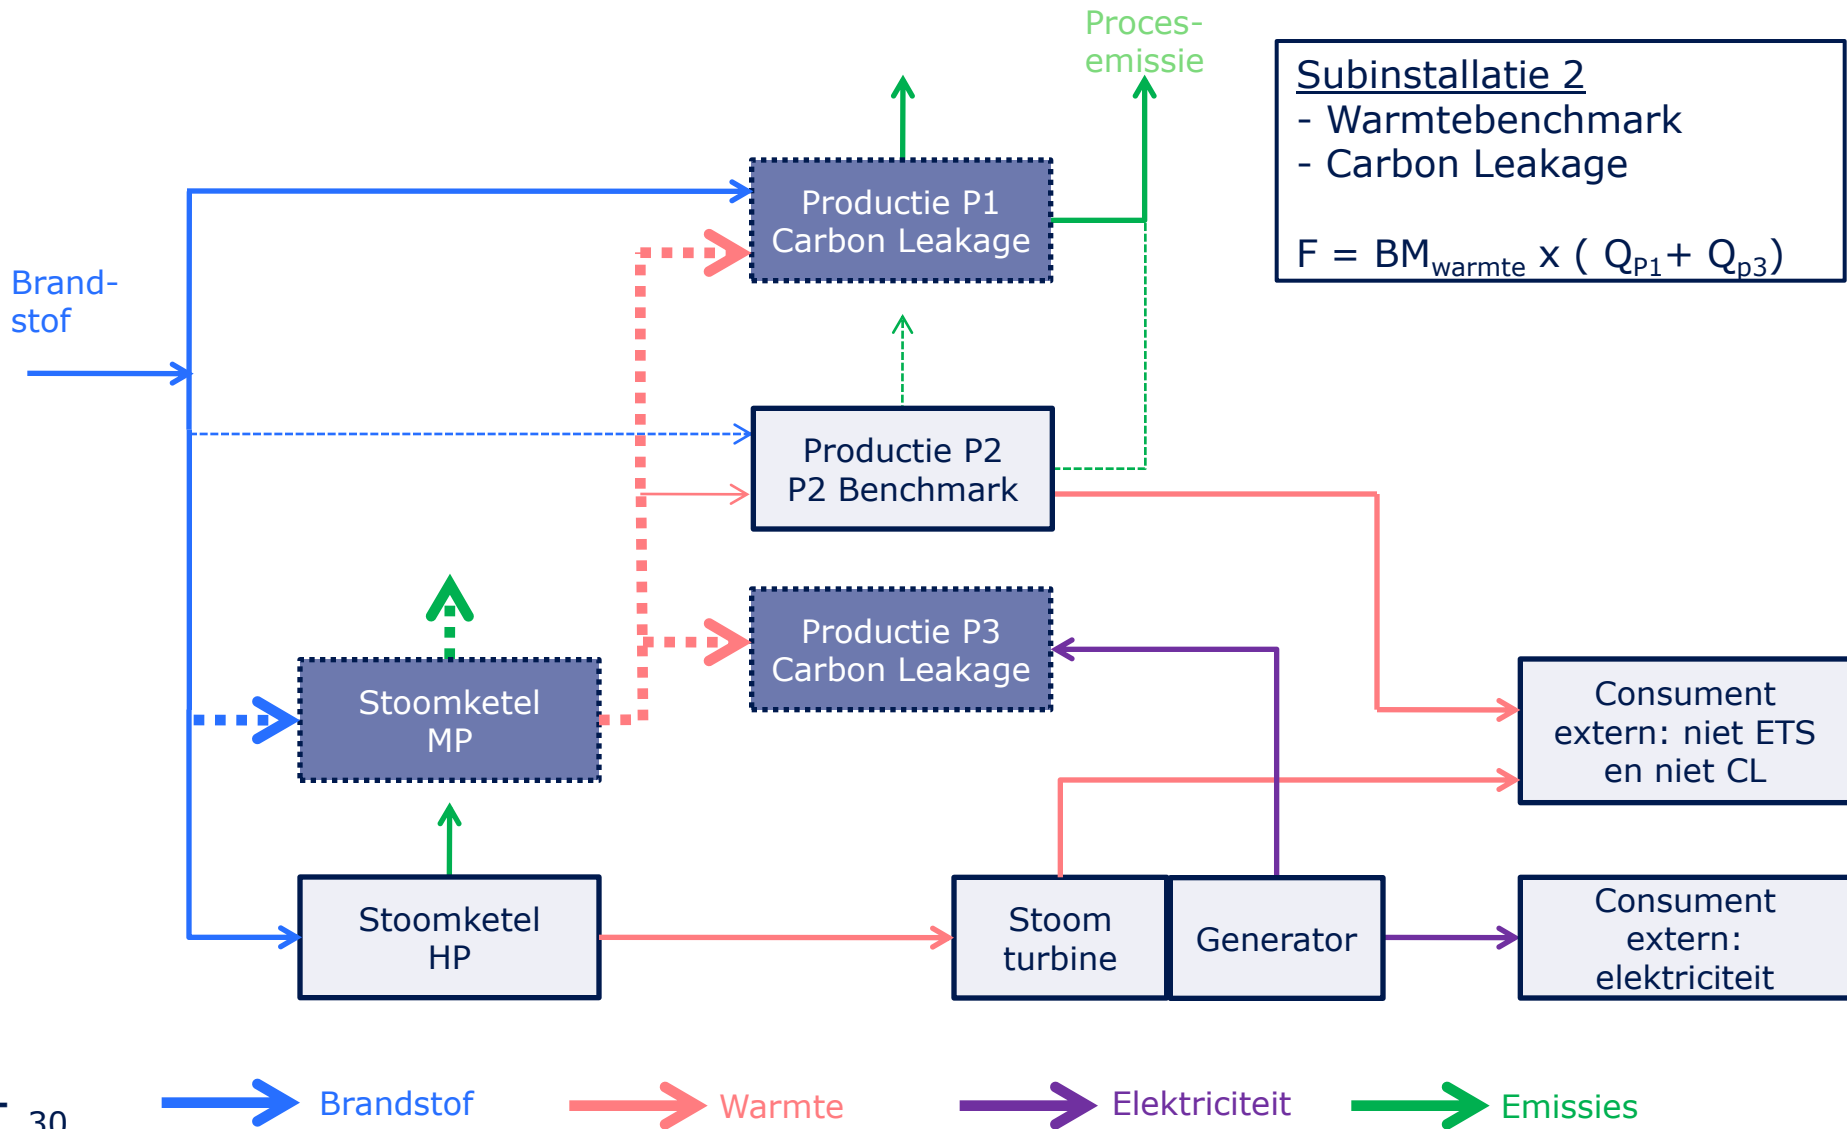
Proces-emissie

Subinstallatie 2
- Warmtebenchmark
- Carbon Leakage

F = $BM_{warmte}$ x ( $Q_{P1}$+ $Q_{p3}$)

Brand-stof

Productie P1
Carbon Leakage

Productie P2
P2 Benchmark

Productie P3
Carbon Leakage

Stoomketel
MP

Stoomketel
HP

Stoom
turbine

Generator

Consument
extern: niet ETS
en niet CL

Consument
extern:
elektriciteit

30

Brandstof

Warmte

Elektriciteit

Emissies